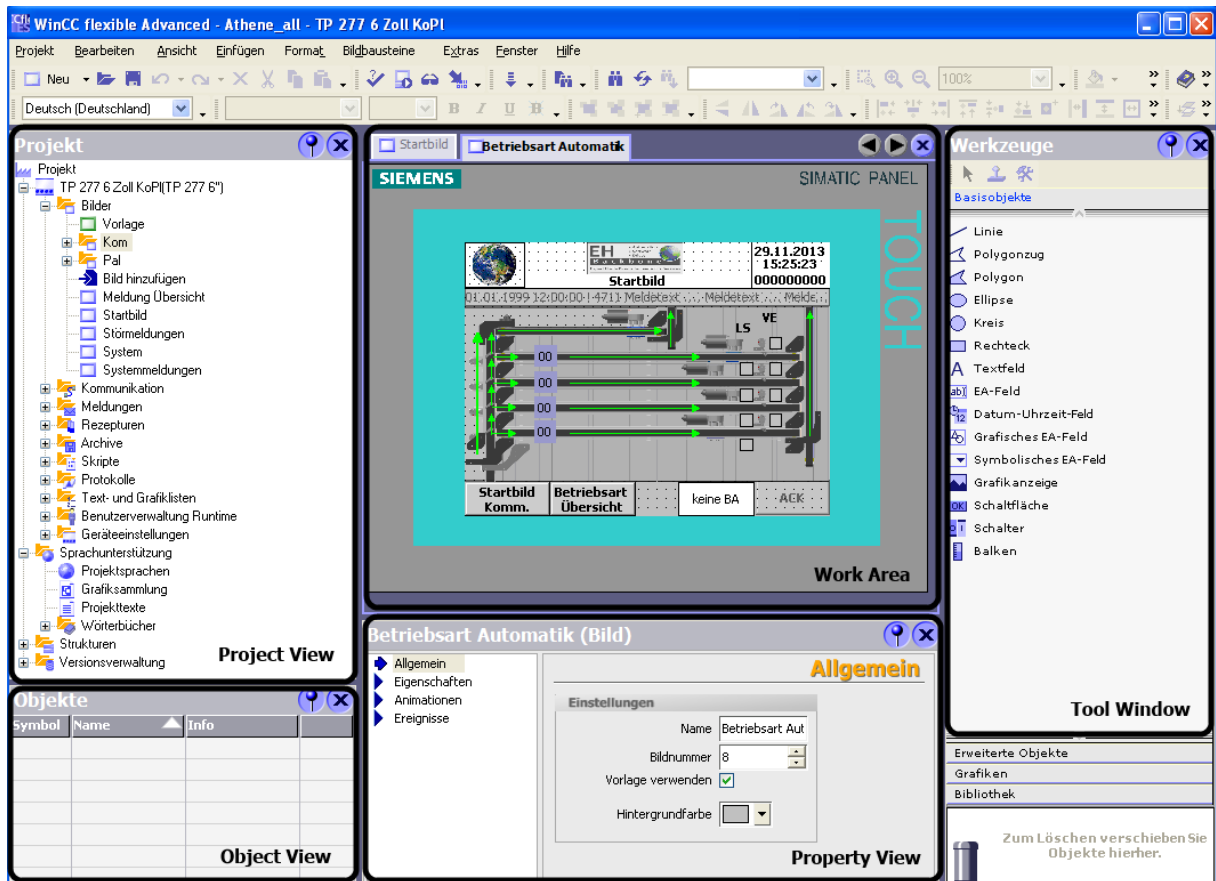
WinCC flexible Advanced - Athene_all - TP 277 6 Zoll KoPl

Projekt Bearbeiten Ansicht Einfügen Format Bildbausteine Extras Fenster Hilfe

Neu

100%

Deutsch (Deutschland)

Projekt

Projekt
TP 277 6 Zoll KoPl(TP 277 6")
Bilder
Vorlage
Kom
Pal
Bild hinzufügen
Meldung Übersicht
Startbild
Störmeldungen
System
Systemmeldungen
Kommunikation
Meldungen
Rezepturen
Archive
Skripte
Protokolle
Text- und Grafiklisten
Benutzerverwaltung Runtime
Geräteeinstellungen
Sprachunterstützung
Projektsprachen
Grafiksammlung
Projekttexte
Wörterbücher
Strukturen
Versionsverwaltung

Project View

Startbild | Betriebsart Automatik

SIEMENS SIMATIC PANEL

TOUCH

EH

29.11.2013
15:25:23
Startbild 000000000

01.01.1999 12:00:00 !4711 Meldetext ... Meldetext ... Melde

LS VE

00
00
00
00

Startbild Komm. | Betriebsart Übersicht | keine BA | ACK

Work Area

Werkzeuge

Basisobjekte

Linie
Polygonzug
Polygon
Ellipse
Kreis
Rechteck
Textfeld
EA-Feld
Datum-Uhrzeit-Feld
Grafisches EA-Feld
Symbolisches EA-Feld
Grafikanzeige
Schaltfläche
Schalter
Balken

Tool Window

Erweiterte Objekte
Grafiken
Bibliothek

Zum Löschen verschieben Sie Objekte hierher.

Objekte

Symbol | Name | Info

Object View

Betriebsart Automatik (Bild)

Allgemein
Eigenschaften
Animationen
Ereignisse

Allgemein

Einstellungen
Name Betriebsart Aut
Bildnummer 8
Vorlage verwenden
Hintergrundfarbe

Property View